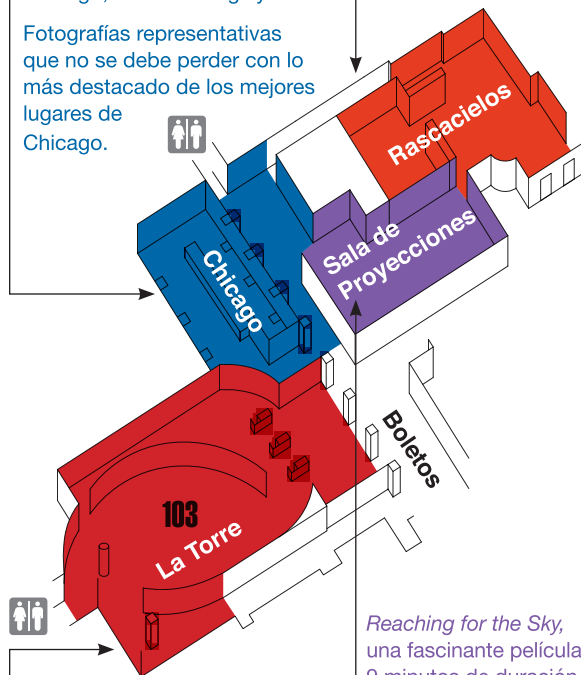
Fotografías representativas que no se debe perder con lo más destacado de los mejores lugares de Chicago.

Rascacielos

Sala de Proyecciones

Chicago

Boletos

103

La Torre

*Reaching for the Sky,* una fascinante película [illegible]